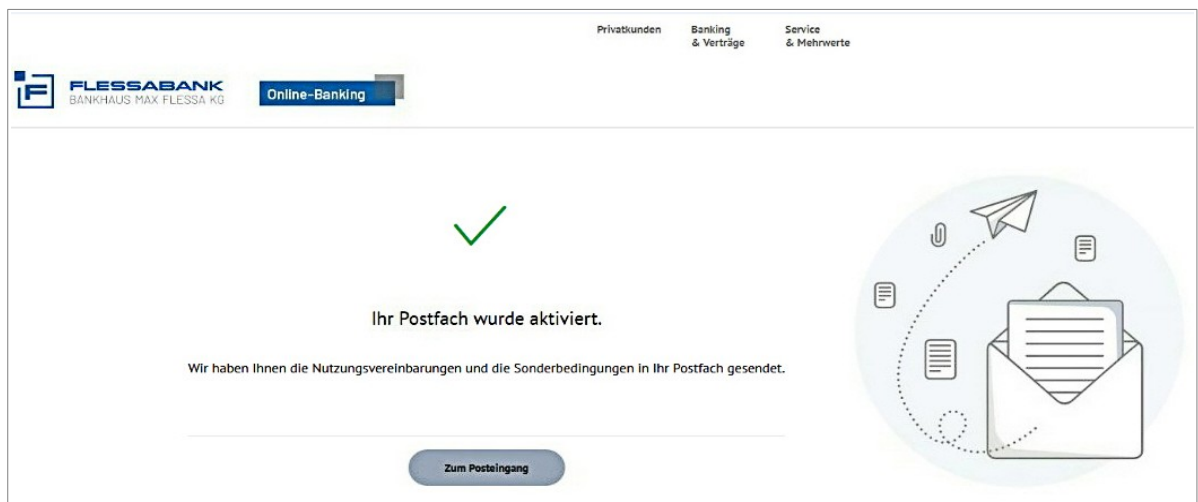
Privatkunden

Banking
& Verträge

Service
& Mehrwerte

FLESSABANK
BANKHAUS MAX FLESSA KG

Online-Banking

Ihr Postfach wurde aktiviert.

Wir haben Ihnen die Nutzungsvereinbarungen und die Sonderbedingungen in Ihr Postfach gesendet.

Zum Posteingang